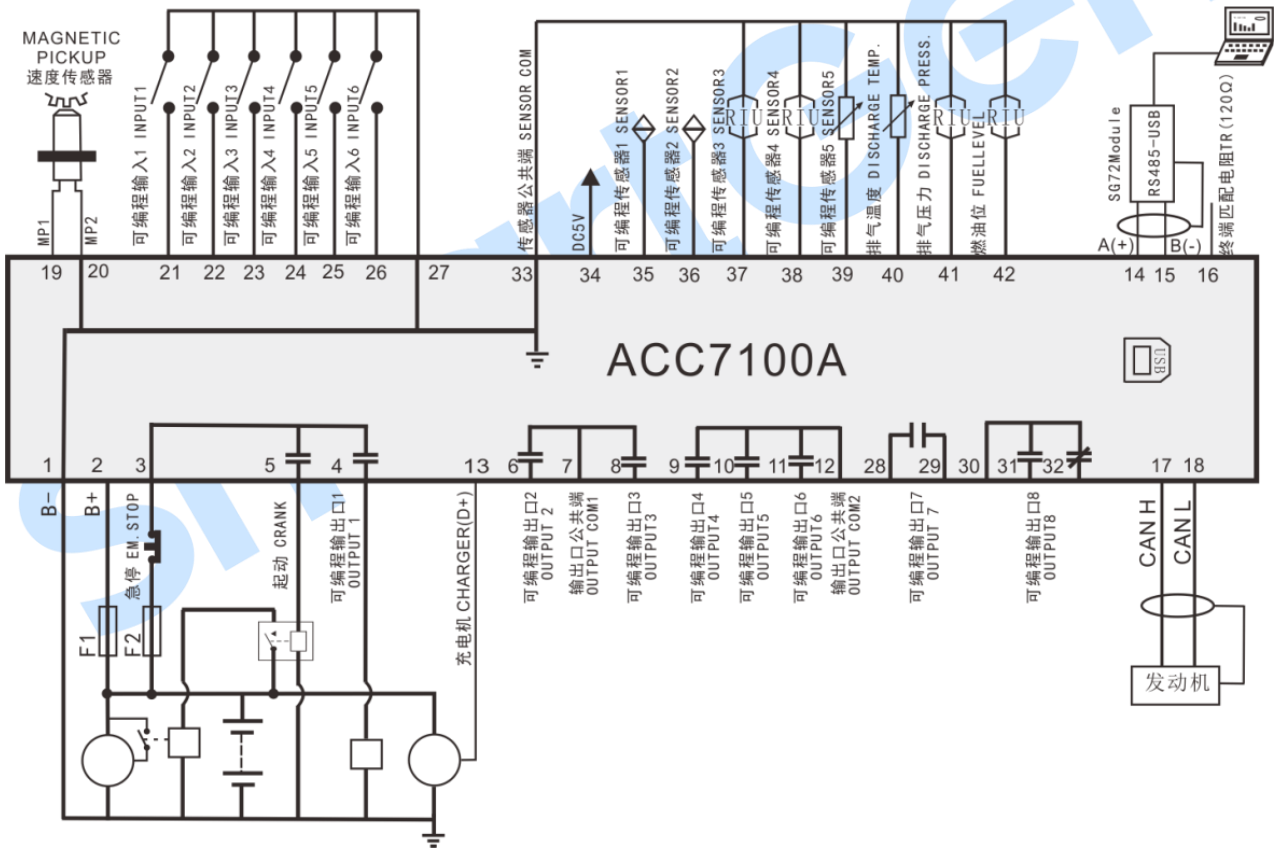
MAGNETIC PICKUP
速度传感器

MP1
MP2

可编程输入1 INPUT1
可编程输入2 INPUT2
可编程输入3 INPUT3
可编程输入4 INPUT4
可编程输入5 INPUT5
可编程输入6 INPUT6

传感器公共端 SENSOR COM
DC5V
可编程传感器1 SENSOR1
可编程传感器2 SENSOR2
可编程传感器3 SENSOR3
可编程传感器4 SENSOR4
可编程传感器5 SENSOR5
排气温度 DISCHARGE TEMP.
排气压力 DISCHARGE PRESS.
燃油位 FUELLEVEL

RIU RIU RIU RIU

SG72Module
RS485-USB
终端匹配电阻TR(120Ω)
A(+) B(-)

19 20 21 22 23 24 25 26 27 33 34 35 36 37 38 39 40 41 42 14 15 16

ACC7100A

USB

1 2 3 5 4 13 6 7 8 9 10 11 12 28 29 30 31 32 17 18

B-
B+
急停 EM. STOP
起动 CRANK
可编程输出口1 OUTPUT 1
充电机 CHARGER(D+)
可编程输出口2 OUTPUT 2
输出口公共端 OUTPUT COM1
可编程输出口3 OUTPUT3
可编程输出口4 OUTPUT4
可编程输出口5 OUTPUT5
可编程输出口6 OUTPUT6
输出口公共端 OUTPUT COM2
可编程输出口7 OUTPUT 7
可编程输出口8 OUTPUT8

CAN H
CAN L

F1
F2

发动机